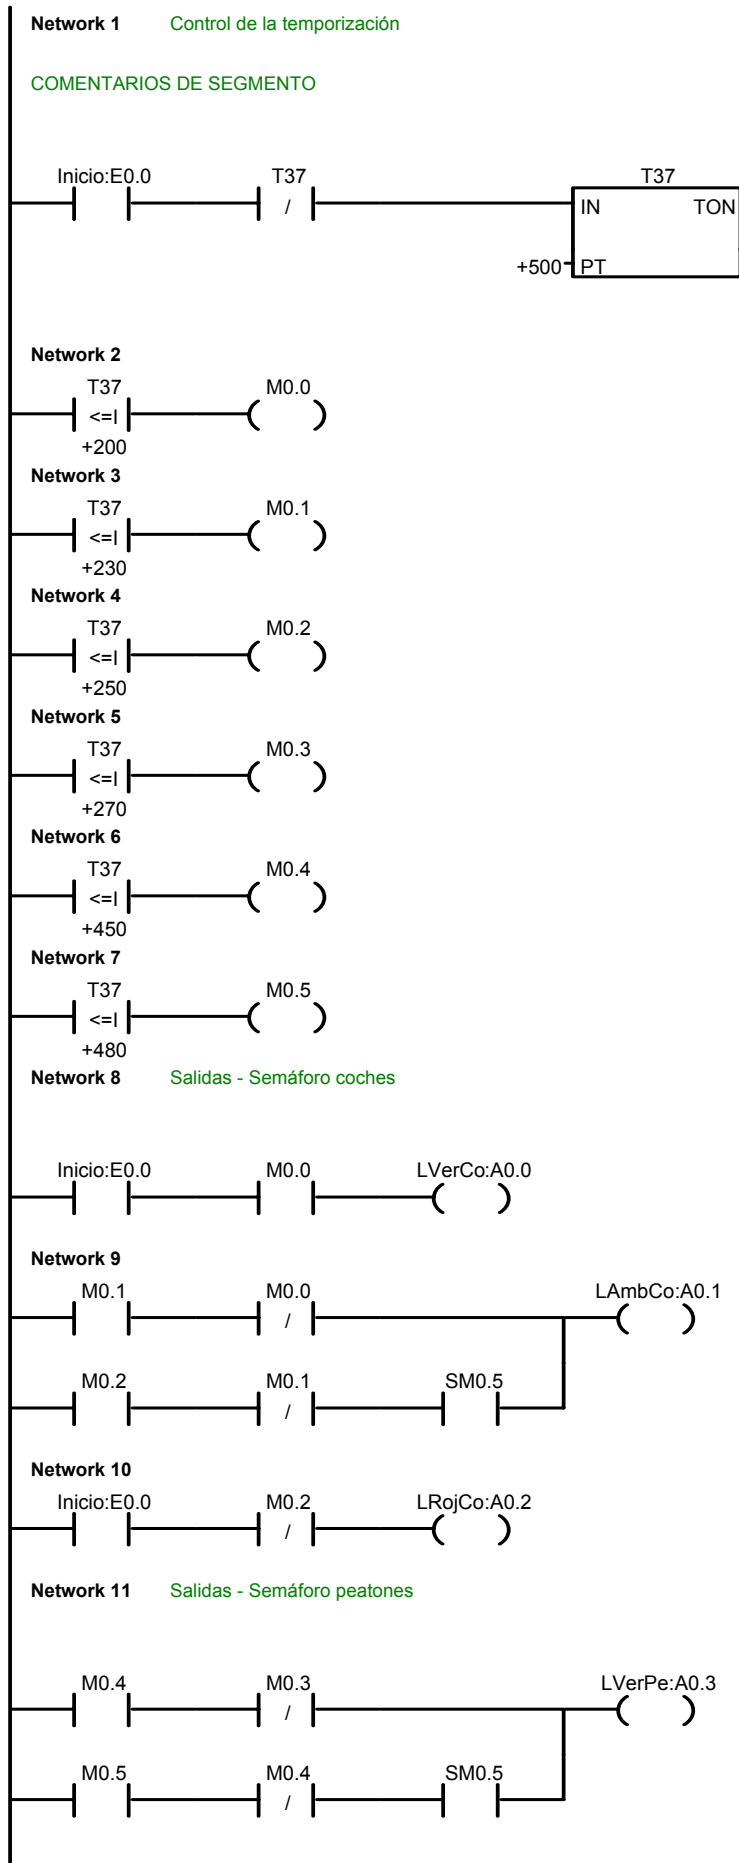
**Network 1** Control de la temporización

COMENTARIOS DE SEGMENTO

Inicio:E0.0

T37

/

T37

IN TON

+500 PT

**Network 2**

T37

<=I

+200

M0.0

**Network 3**

T37

<=I

+230

M0.1

**Network 4**

T37

<=I

+250

M0.2

**Network 5**

T37

<=I

+270

M0.3

**Network 6**

T37

<=I

+450

M0.4

**Network 7**

T37

<=I

+480

M0.5

**Network 8** Salidas - Semáforo coches

Inicio:E0.0

M0.0

LVerCo:A0.0

**Network 9**

M0.1

M0.0

/

LAmbCo:A0.1

M0.2

M0.1

/

SM0.5

**Network 10**

Inicio:E0.0

M0.2

/

LRojCo:A0.2

**Network 11** Salidas - Semáforo peatones

M0.4

M0.3

/

LVerPe:A0.3

M0.5

M0.4

/

SM0.5